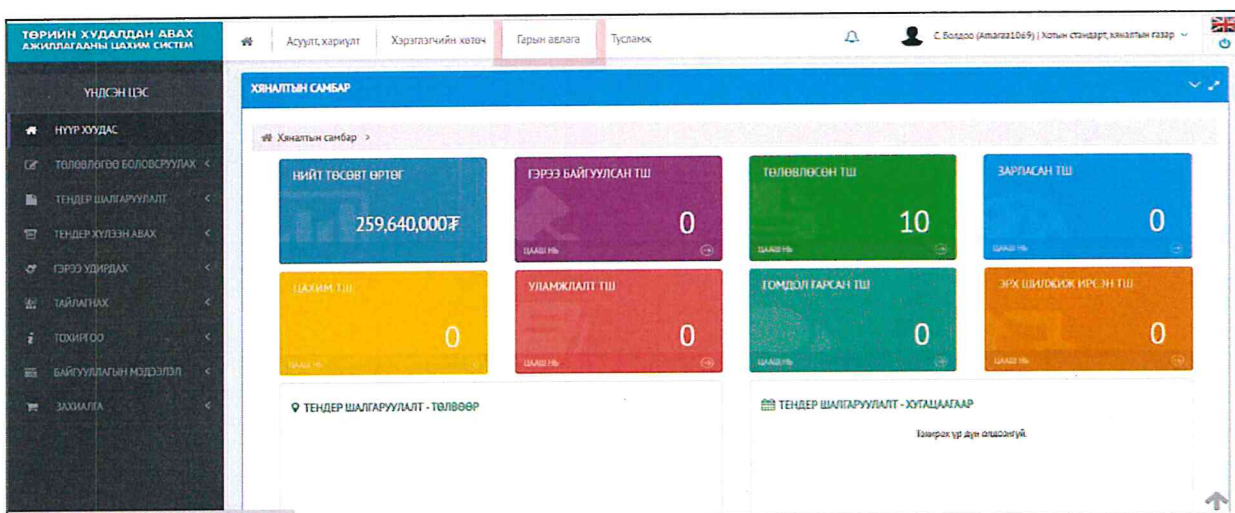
ТӨРИЙН ХУДАЛДАН АВАХ АЖИЛЛАГААНЫ ЦАХИМ СИСТЕМ

Асуулт, хариулт | Хэрэглэгчийн хөтөч | Гарын авлага | Тусламж

С. Болдоо (Amaraa1069) | Хотын стандарт, хяналтын газар

ҮНДСЭН ЦЭС

НҮҮР ХУУДАС
ТӨЛӨВЛӨГӨӨ БОЛОВСРУУЛАХ
ТЕНДЕР ШАЛГАРУУЛАЛТ
ТЕНДЕР ХҮЛЭЭН АВАХ
ГЭРЭЭ УДИРДАХ
ТАЙЛАГНАХ
ТОХИРГОО
БАЙГУУЛЛАГЫН МЭДЭЭЛЭЛ
ЗАХИАЛГА

ХЯНАЛТЫН САМБАР

Хяналтын самбар >

НИЙТ ТӨСӨВТ ӨРТӨГ
259,640,000₮

ГЭРЭЭ БАЙГУУЛСАН ТШ
0
ЦААШ НЬ

ТӨЛӨВЛӨСӨН ТШ
10
ЦААШ НЬ

ЗАРЛАСАН ТШ
0
ЦААШ НЬ

ЦАХИМ ТШ
0
ЦААШ НЬ

УЛАМЖЛАЛТ ТШ
0
ЦААШ НЬ

ТОМДОЛ ГАРСАН ТШ
0
ЦААШ НЬ

ЭРХ ШИЛЖИЖ ИРСЭН ТШ
0
ЦААШ НЬ

ТЕНДЕР ШАЛГАРУУЛАЛТ - ТӨЛӨВӨӨР

ТЕНДЕР ШАЛГАРУУЛАЛТ - ХУГАЦААГААР

Тохирох үр дүн олдсонгүй.